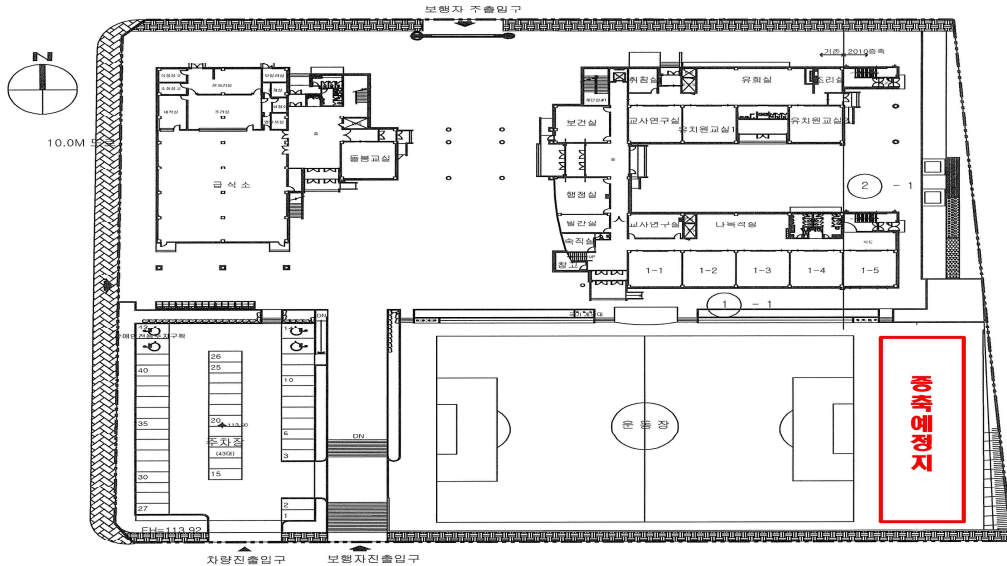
보행자 주출입구

N

10.0M 도로

급식소

돌봄교실

보건실

교사연구실

유치원교실1

유치원교실

유희실

취침실

조리실

기존 2010증축

행정실

탈의실

숙직실

창고

교사연구실

나눔석실

② - 1

1-1

1-2

1-3

1-4

1-5

① - 1

26

25

40

10

20

35

주차장

(43대)

5

3

30

15

27

2

1

FH=113.92

DN

운동장

증축예정지

차량진출입구

보행자진출입구